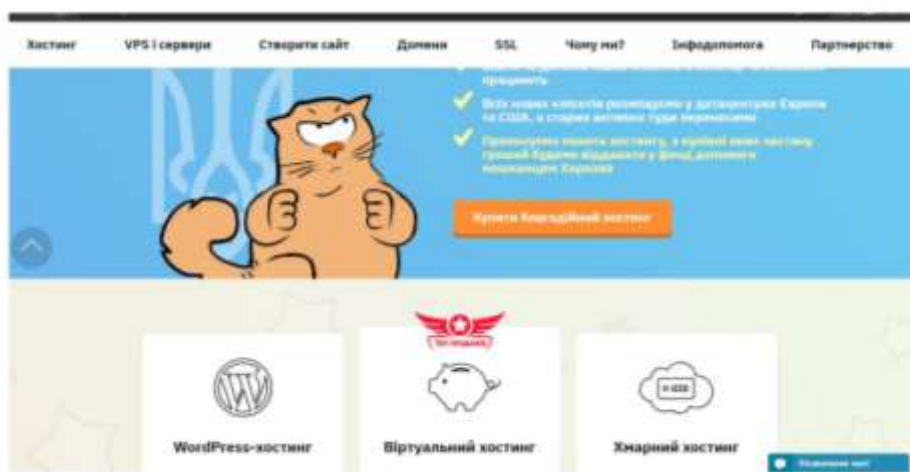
Хостинг VPS і сервери Створити сайт Домени SSL Чому ми? Інфодопомога Партнерство

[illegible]

Всіх нових клієнтів розміщуємо у датацентрах Європи та США, а старих активно туди переносимо

Пропонуючи пакети хостингу, з купівлі яких частину грошей будемо віддавати у фонд допомоги мешканцям Харкова

Купити благодійний хостинг

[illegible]

WordPress-хостинг

Віртуальний хостинг

Хмарний хостинг

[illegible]